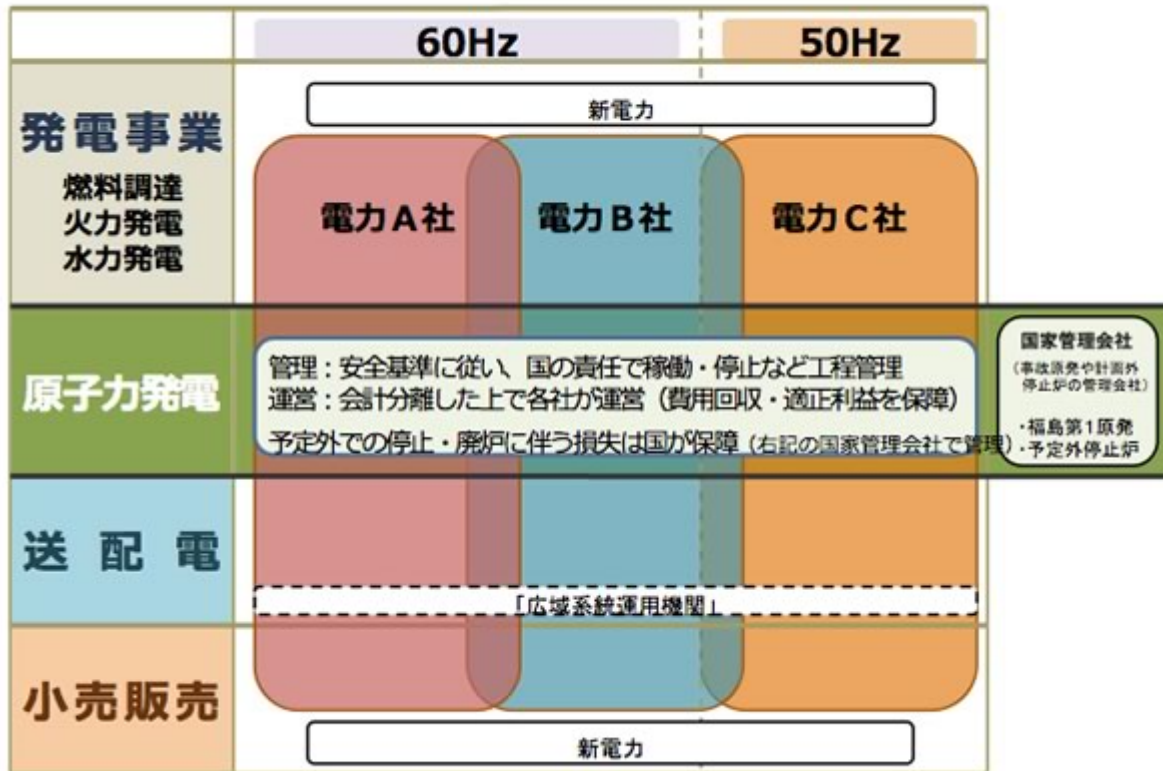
60Hz

50Hz

発電事業
燃料調達
火力発電
水力発電

新電力

電力A社

電力B社

電力C社

原子力発電

管理：安全基準に従い、国の責任で稼働・停止など工程管理
運営：会計分離した上で各社が運営（費用回収・適正利益を保障）
予定外での停止・廃炉に伴う損失は国が保障（右記の国家管理会社で管理）

国家管理会社
（事故原発や計画外停止炉の管理会社）
・福島第1原発
・予定外停止炉

送配電

「広域系統運用機関」

小売販売

新電力